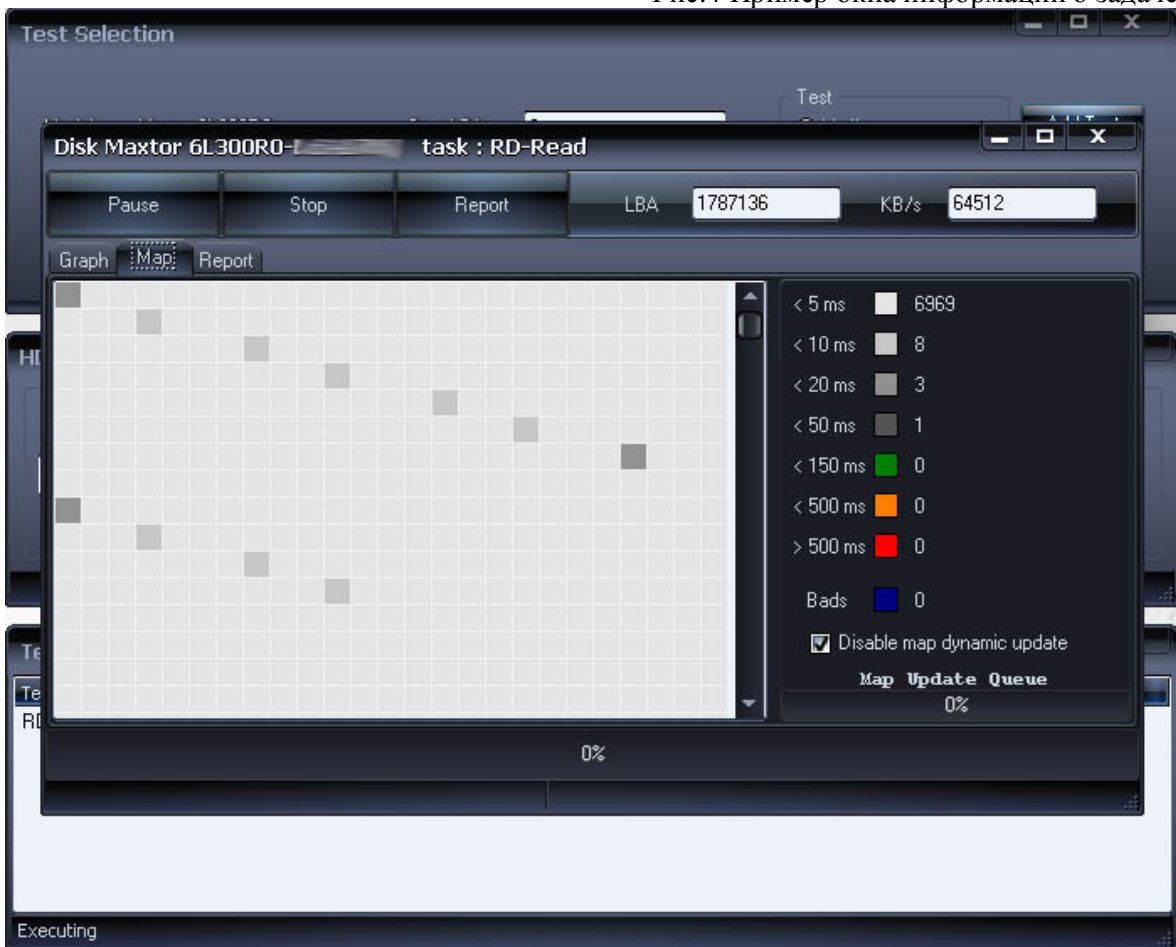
Рис.: Пример окна информации о задачи

Test Selection

Test

Disk Maxtor 6L300R0-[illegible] task : RD-Read

Pause Stop Report LBA 1787136 KB/s 64512

Graph Map Report

| | |
|---|---|
| < 5 ms | 6969 |
| < 10 ms | 8 |
| < 20 ms | 3 |
| < 50 ms | 1 |
| < 150 ms | 0 |
| < 500 ms | 0 |
| > 500 ms | 0 |
| Bads | 0 |

Disable map dynamic update

Map Update Queue

0%

0%

HI

Te

Te

RI

Executing